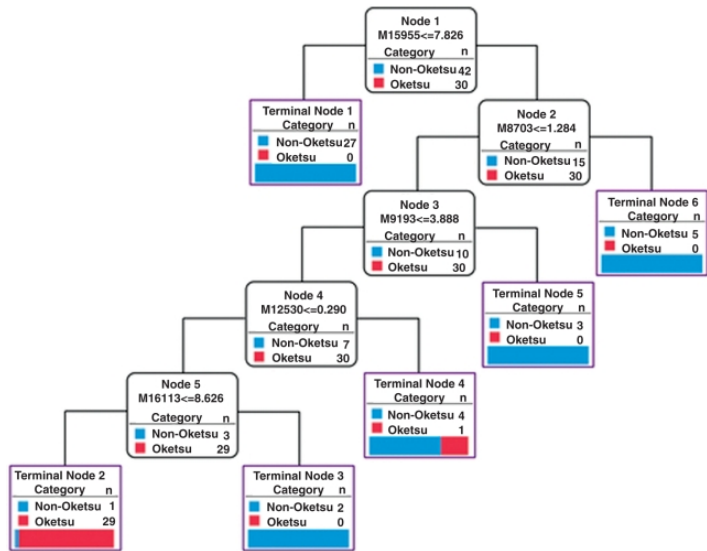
Node 1
M15955<=7.826
| Category | n |
|---|---|
| Non-Oketsu | 42 |
| Oketsu | 30 |

Terminal Node 1
| Category | n |
|---|---|
| Non-Oketsu | 27 |
| Oketsu | 0 |

Node 2
M8703<=1.284
| Category | n |
|---|---|
| Non-Oketsu | 15 |
| Oketsu | 30 |

Node 3
M9193<=3.888
| Category | n |
|---|---|
| Non-Oketsu | 10 |
| Oketsu | 30 |

Terminal Node 6
| Category | n |
|---|---|
| Non-Oketsu | 5 |
| Oketsu | 0 |

Node 4
M12530<=0.290
| Category | n |
|---|---|
| Non-Oketsu | 7 |
| Oketsu | 30 |

Terminal Node 5
| Category | n |
|---|---|
| Non-Oketsu | 3 |
| Oketsu | 0 |

Node 5
M16113<=8.626
| Category | n |
|---|---|
| Non-Oketsu | 3 |
| Oketsu | 29 |

Terminal Node 4
| Category | n |
|---|---|
| Non-Oketsu | 4 |
| Oketsu | 1 |

Terminal Node 2
| Category | n |
|---|---|
| Non-Oketsu | 1 |
| Oketsu | 29 |

Terminal Node 3
| Category | n |
|---|---|
| Non-Oketsu | 2 |
| Oketsu | 0 |